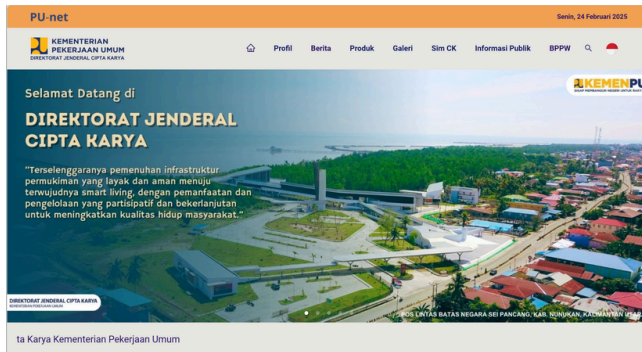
PU-net

Senin, 24 Februari 2025

KEMENTERIAN PEKERJAAN UMUM
DIREKTORAT JENDERAL CIPTA KARYA

Profil Berita Produk Galeri Sim CK Informasi Publik BPPW

KEMENPU

Selamat Datang di

DIREKTORAT JENDERAL CIPTA KARYA

"Terselenggaranya pemenuhan infrastruktur permukiman yang layak dan aman menuju terwujudnya smart living, dengan pemanfaatan dan pengelolaan yang partisipatif dan bekerlanjutan untuk meningkatkan kualitas hidup masyarakat."

DIREKTORAT JENDERAL CIPTA KARYA
KEMENTERIAN PEKERJAAN UMUM

POS LINTAS BATAS NEGARA SEI PANCANG, KAB. NUNUKAN, KALIMANTAN UTARA

ta Karya Kementerian Pekerjaan Umum